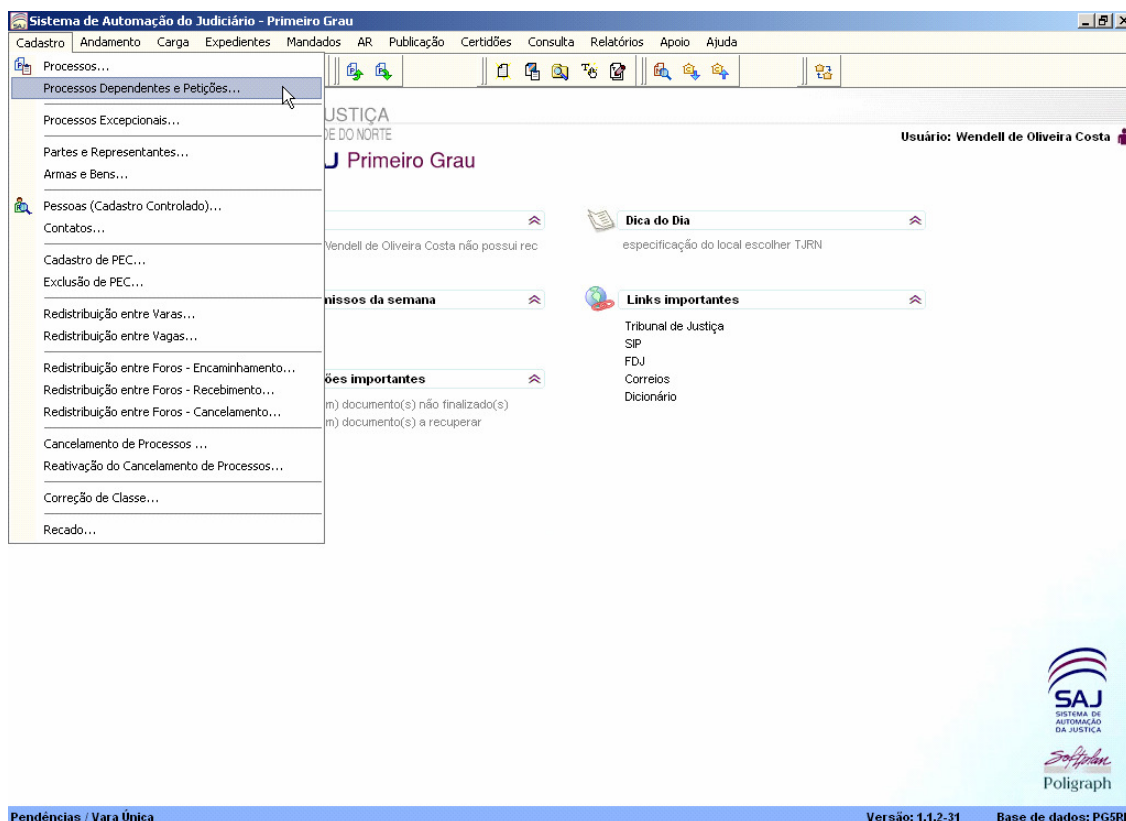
Sistema de Automação do Judiciário - Primeiro Grau

Cadastro Andamento Carga Expedientes Mandados AR Publicação Certidões Consulta Relatórios Apoio Ajuda

Processos...
Processos Dependentes e Petições...
Processos Excepcionais...
Partes e Representantes...
Armas e Bens...
Pessoas (Cadastro Controlado)...
Contatos...
Cadastro de PEC...
Exclusão de PEC...
Redistribuição entre Varas...
Redistribuição entre Vagas...
Redistribuição entre Foros - Encaminhamento...
Redistribuição entre Foros - Recebimento...
Redistribuição entre Foros - Cancelamento...
Cancelamento de Processos ...
Reativação do Cancelamento de Processos...
Correção de Classe...
Recado...

USTIÇA
DE DO NORTE
J Primeiro Grau

Usuário: Wendell de Oliveira Costa

Wendell de Oliveira Costa não possui rec

Dica do Dia
especificação do local escolher TJRN

nissos da semana

Links importantes
Tribunal de Justiça
SIP
FDJ
Correios
Dicionário

ões importantes
m) documento(s) não finalizado(s)
m) documento(s) a recuperar

SAJ
SISTEMA DE AUTOMAÇÃO DA JUSTIÇA
Softplan
Poligraph

Pendências / Vara Única
Versão: 1.1.2-31
Base de dados: PG5R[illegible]